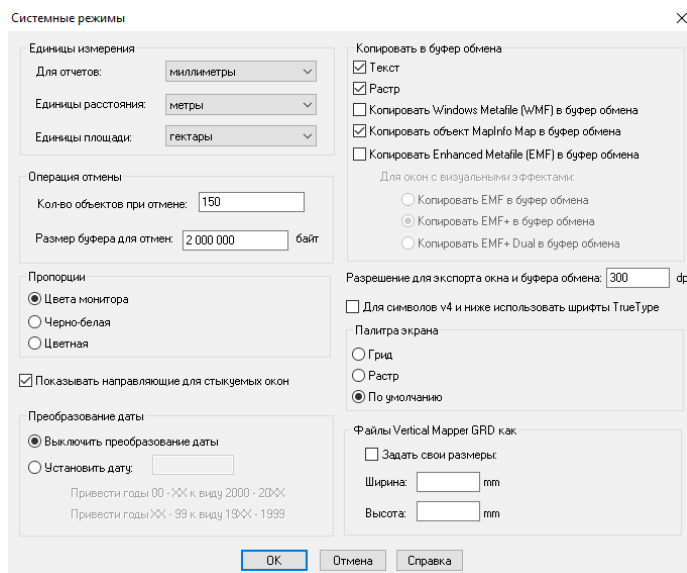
Системные режимы

Единицы измерения
Для отчетов: миллиметры
Единицы расстояния: метры
Единицы площади: гектары

Операция отмены
Кол-во объектов при отмене: 150
Размер буфера для отмен: 2 000 000 байт

Пропорции
Цвета монитора
Черно-белая
Цветная

Показывать направляющие для стыкуемых окон

Преобразование даты
Выключить преобразование даты
Установить дату:
Привести годы 00 - XX к виду 2000 - 20XX
Привести годы XX - 99 к виду 19XX - 1999

Копировать в буфер обмена
Текст
Растр
Копировать Windows Metafile (WMF) в буфер обмена
Копировать объект MapInfo Map в буфер обмена
Копировать Enhanced Metafile (EMF) в буфер обмена
Для окон с визуальными эффектами:
Копировать EMF в буфер обмена
Копировать EMF+ в буфер обмена
Копировать EMF+ Dual в буфер обмена

Разрешение для экспорта окна и буфера обмена: 300 dp

Для символов v4 и ниже использовать шрифты TrueType

Палитра экрана
Грид
Растр
По умолчанию

Файлы Vertical Mapper GRD как
Задать свои размеры:
Ширина: mm
Высота: mm

OK Отмена Справка